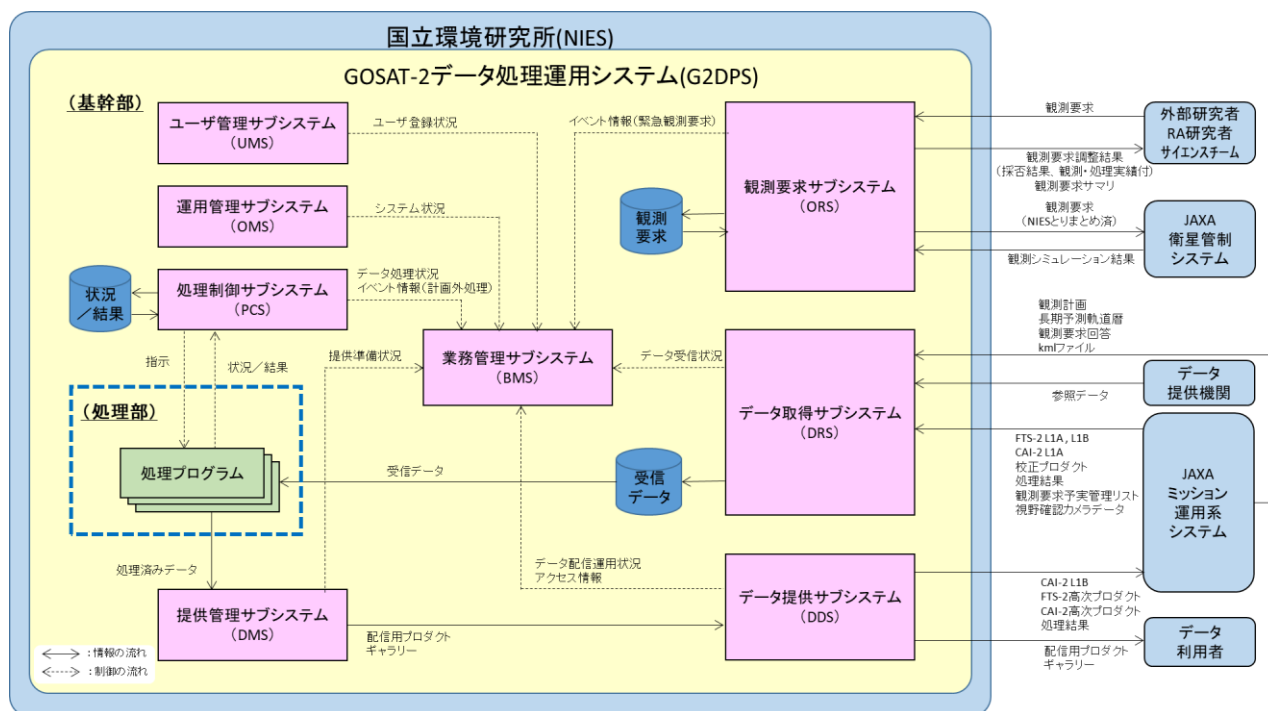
国立環境研究所(NIES)

GOSAT-2データ処理運用システム(G2DPS)

（基幹部）

ユーザ管理サブシステム
（UMS）

ユーザ登録状況

イベント情報（緊急観測要求）

運用管理サブシステム
（OMS）

システム状況

処理制御サブシステム
（PCS）

データ処理状況
イベント情報（計画外処理）

状況／結果

指示

状況／結果

提供準備状況

業務管理サブシステム
（BMS）

データ受信状況

（処理部）

処理プログラム

受信データ

処理済みデータ

提供管理サブシステム
（DMS）

配信用プロダクト
ギャラリー

データ配信運用状況
アクセス情報

観測要求サブシステム
（ORS）

観測要求

データ取得サブシステム
（DRS）

受信データ

データ提供サブシステム
（DDS）

：情報の流れ
：制御の流れ

観測要求

外部研究者
RA研究者
サイエンスチーム

観測要求調整結果
（採否結果、観測・処理実績付）
観測要求サマリ

観測要求
（NIESとりまとめ済）

JAXA
衛星管制
システム

観測シミュレーション結果

観測計画
長期予測軌道暦
観測要求回答
kmlファイル

データ
提供機関

参照データ

FTS-2 L1A，L1B
CAI-2 L1A
校正プロダクト
処理結果
観測要求予実管理リスト
視野確認カメラデータ

JAXA
ミッション
運用系
システム

CAI-2 L1B
FTS-2高次プロダクト
CAI-2高次プロダクト
処理結果

配信用プロダクト
ギャラリー

データ
利用者